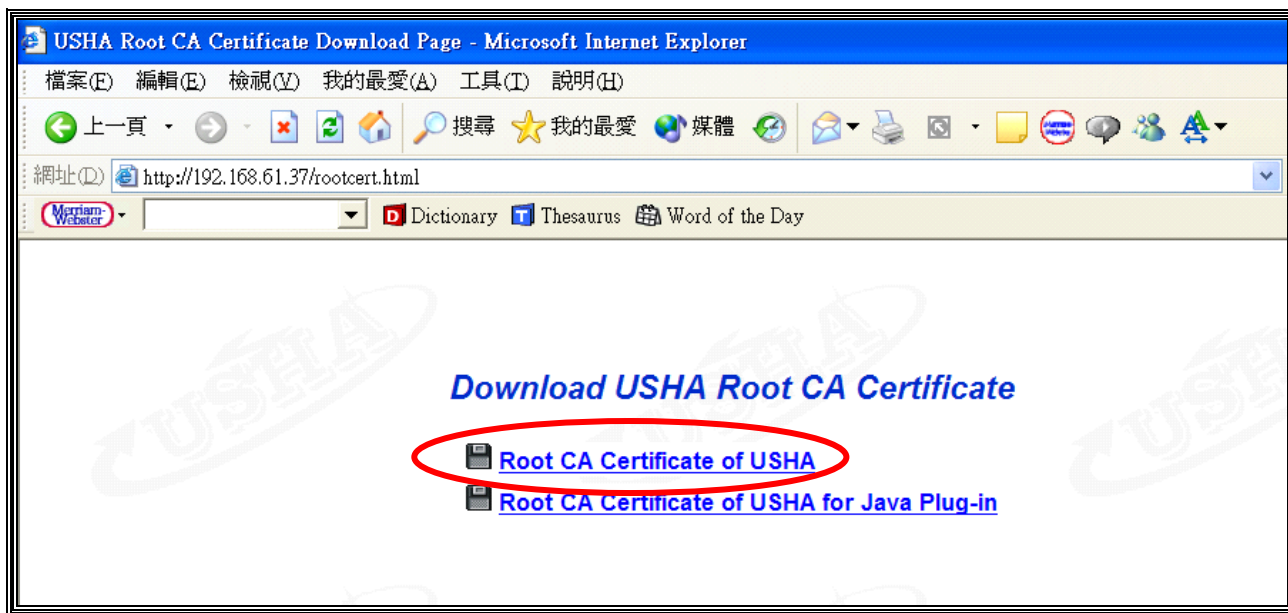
USHA Root CA Certificate Download Page - Microsoft Internet Explorer

檔案(F) 編輯(E) 檢視(V) 我的最愛(A) 工具(T) 說明(H)

上一頁 搜尋 我的最愛 媒體

網址(D) http://192.168.61.37/rootcert.html

Merriam-Webster Dictionary Thesaurus Word of the Day

Download USHA Root CA Certificate

Root CA Certificate of USHA

Root CA Certificate of USHA for Java Plug-in